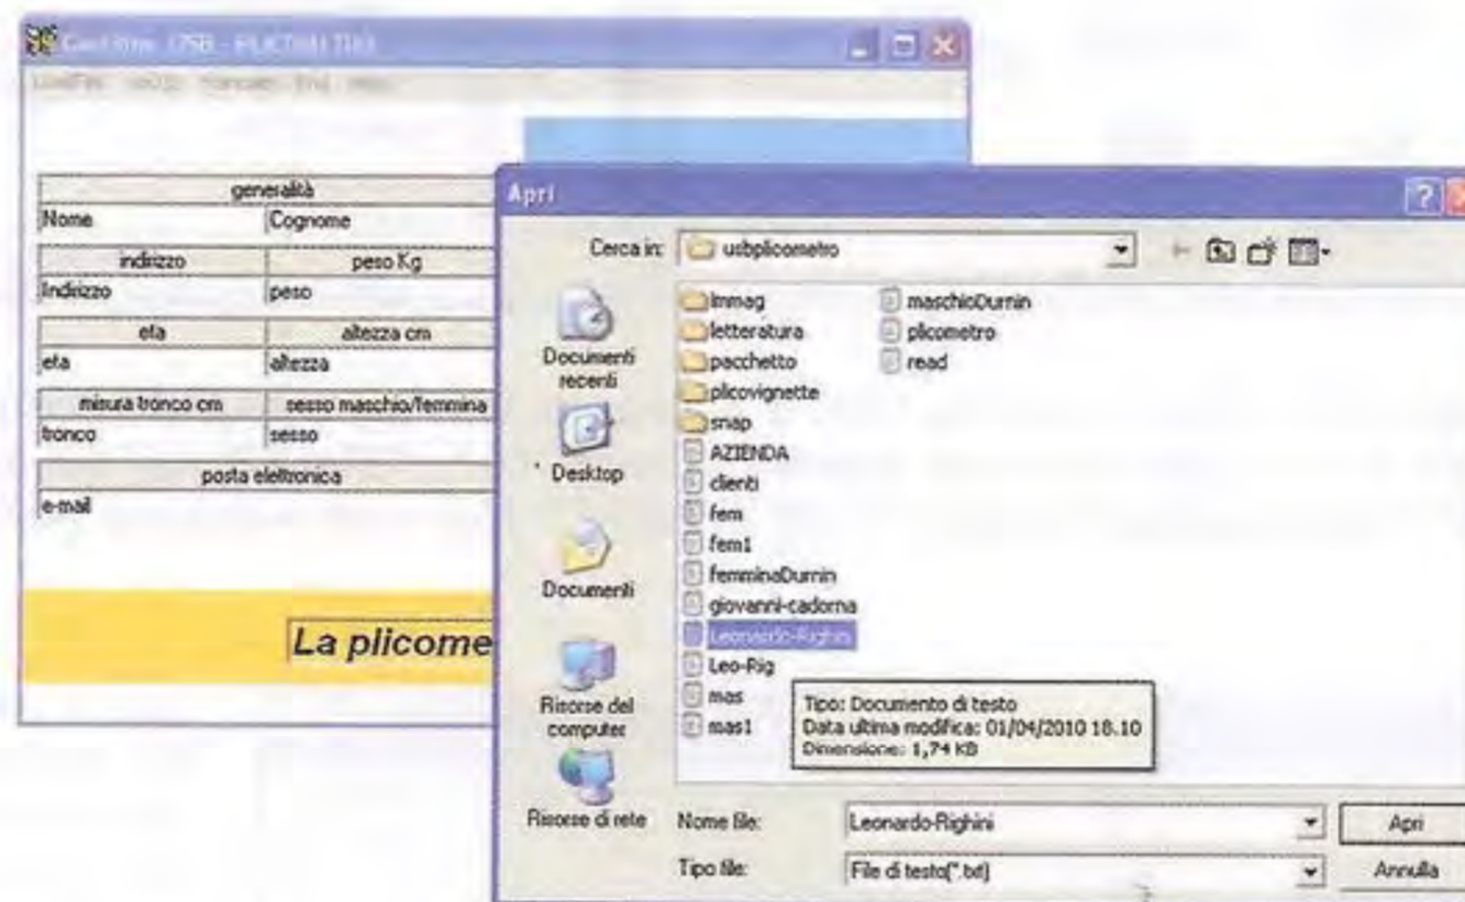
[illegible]

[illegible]

| generalità | |
|---|---|
| Nome | Cognome |
| indirizzo | peso Kg |
| Indirizzo | peso |
| eta | altezza cm |
| eta | altezza |
| misura tronco cm | sesso maschio/femmina |
| tronco | sesso |
| posta elettronica | |
| e-mail | |

La plicome

Apri

Cerca in: usbplicometro

Documenti recenti

Desktop

Documenti

Risorse del computer

Risorse di rete

Immag
letteratura
pacchetto
plicovignette
snap
AZIENDA
clienti
fem
fem1
femminaDurnin
giovanni-cadorna
Leonardo-Righini
Leo-Rig
mas
mas1
maschioDurnin
plicometro
read

Tipo: Documento di testo
Data ultima modifica: 01/04/2010 18.10
Dimensione: 1,74 KB

Nome file: Leonardo-Righini

Tipo file: File di testo(*.txt)

Apri

Annulla